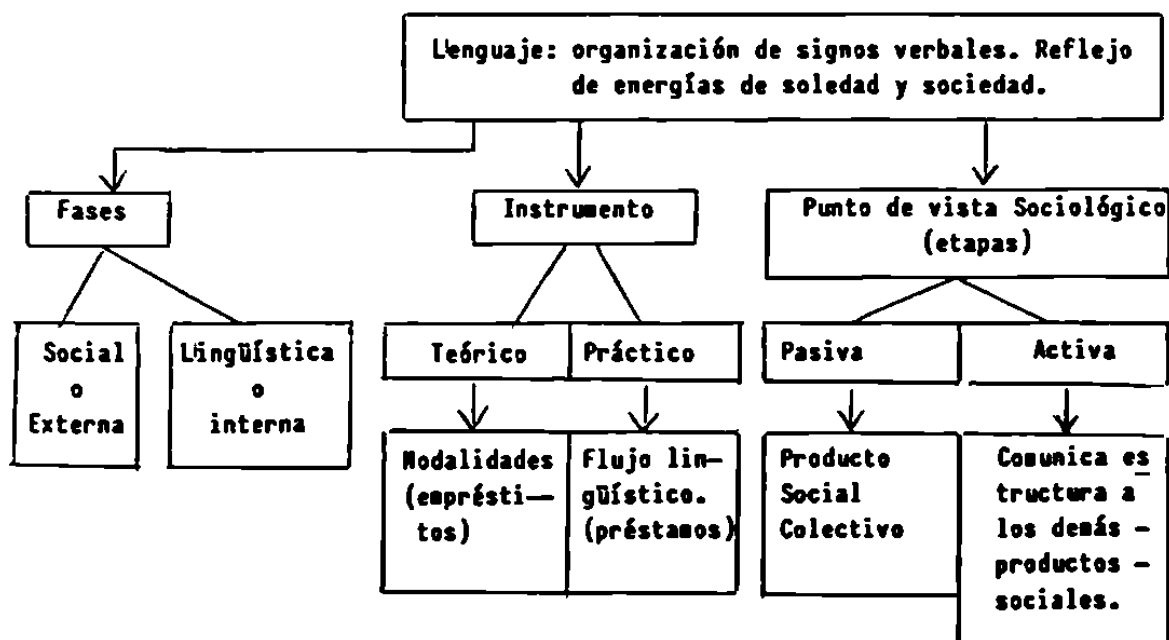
Lenguaje: organización de signos verbales. Reflejo de energías de soledad y sociedad.

Fases

Social o Externa

Lingüística o interna

Instrumento

Teórico

Práctico

Modalidades (empréstitos)

Flujo lingüístico. (préstamos)

Punto de vista Sociológico (etapas)

Pasiva

Activa

Producto Social Colectivo

Comunica estructura a los demás productos sociales.